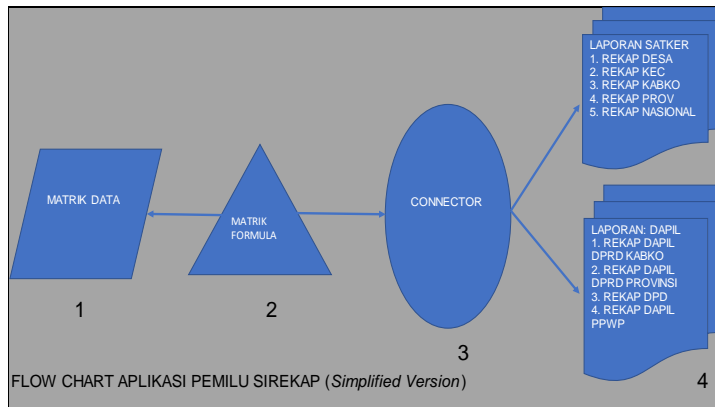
LAPORAN SATKER
1. REKAP DESA
2. REKAP KEC
3. REKAP KABKO
4. REKAP PROV
5. REKAP NASIONAL

MATRIK DATA

MATRIK FORMULA

CONNECTOR

LAPORAN: DAPIL
1. REKAP DAPIL DPRD KABKO
2. REKAP DAPIL DPRD PROVINSI
3. REKAP DPD
4. REKAP DAPIL PPWP

1

2

3

FLOW CHART APLIKASI PEMILU SIREKAP (*Simplified Version*)

4